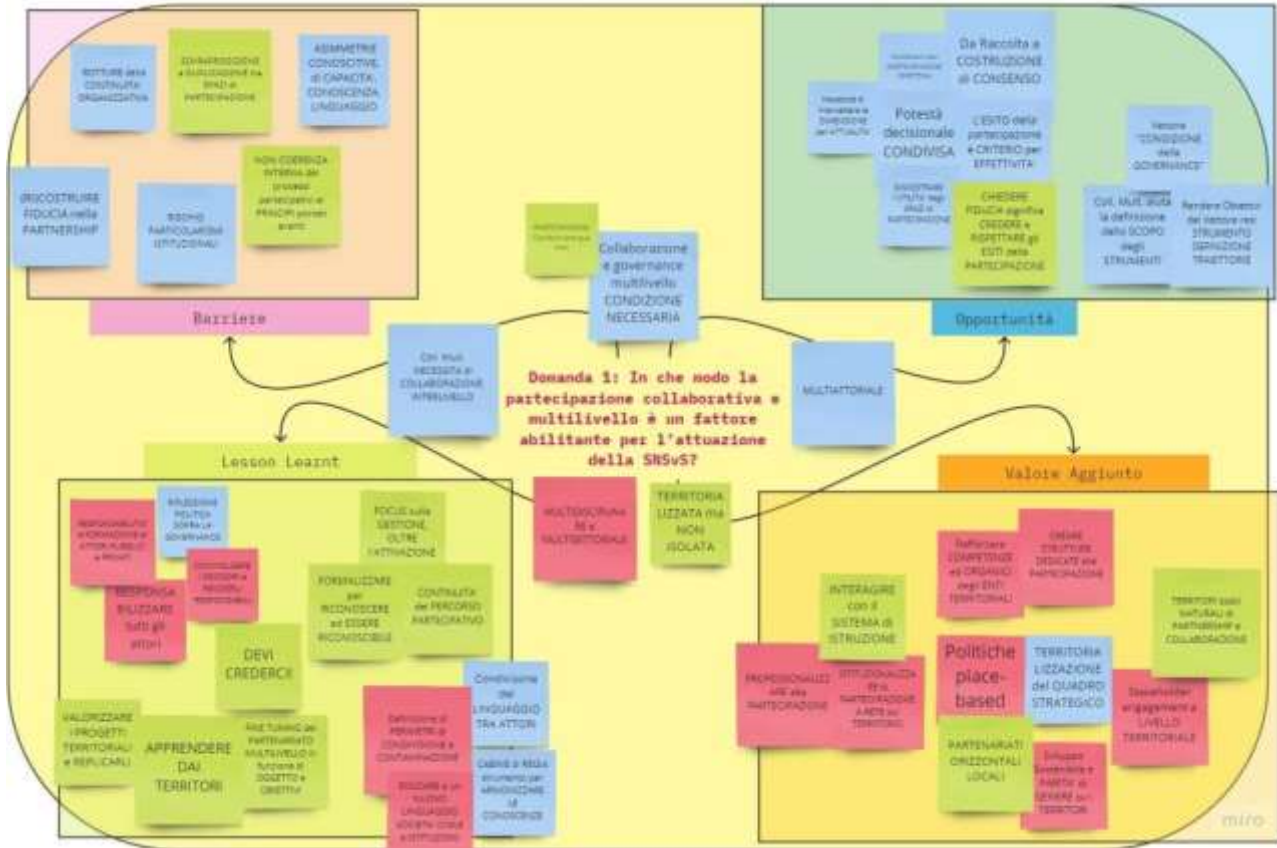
Barriere

ROTTURE della CONTINUITÀ ORGANIZZATIVA

SOVRAPPOSIZIONE e DUPLICAZIONE DA SPAZI di PARTECIPAZIONE

ASIMMETRIE CONOSCITIVE, di CAPACITÀ, CONOSCENZA LINGUAGGIO

(RI)COSTRUIRE FIDUCIA nella PARTNERSHIP

RISCHIO PARTICOLARISMI ISTITUZIONALI

NON COERENZA INTERNA del processo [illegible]

Opportunità

Da Raccolta a COSTRUZIONE di CONSENSO

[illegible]

Potestà decisionale CONDIVISA

L'ESITO della partecipazione e CRITERIO per EFFETTIVITÀ

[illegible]

Visione "CONDIZIONE della GOVERNANCE"

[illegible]

CHIEDERE FIDUCIA significa CREDERE e RISPETTARE gli ESITI della PARTECIPAZIONE

Civil. Mult. aiuta la definizione dello SCOPO degli STRUMENTI

Rendere Obiettivi del Visione nei STRUMENTI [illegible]

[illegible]

Collaborazione e governance multilivello CONDIZIONE NECESSARIA

Con multi NECESSITÀ di COLLABORAZIONE INTERLIVELLO

MULTIATTORIALE

Domanda 1: In che modo la partecipazione collaborativa e multilivello è un fattore abilitante per l'attuazione della SNSvS?

MULTIDISCIPLINARE e MULTISETTORIALE

TERRITORIALIZZATA ma NON ISOLATA

Lesson Learnt

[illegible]

RIFLESSIONE POLITICA SOPRA LA GOVERNANCE

FOCUS sulla GESTIONE, OLTRE L'ATTUAZIONE

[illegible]

RESPONSABILIZZARE tutti gli attori

DEVI CREDERCI

FORMALIZZARE per RICONOSCERE ed ESSERE RICONOSCIBILE

CONTINUITÀ del PERCORSO PARTECIPATIVO

Condivisione del LINGUAGGIO TRA ATTORI

VALORIZZARE i PROGETTI TERRITORIALI e REPLICARLI

APPRENDERE DAI TERRITORI

FINE TUNING del PARTENARIATO MULTILIVELLO in funzione di OGGETTO e OBIETTIVI

Definizione di PERIMETRI di CONDIVISIONE e CONTAMINAZIONE

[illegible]

CABINE di REGIA strumenti per ARMONIZZARE LE CONOSCENZE

Valore Aggiunto

Rafforzare COMPETENZE ed ORGANICI degli ENTI TERRITORIALI

CREARE STRUTTURE DEDICATE alla PARTECIPAZIONE

INTERAGIRE con il SISTEMA di ISTRUZIONE

TERRITORI quali NATURALI di PARTNERSHIP e COLLABORAZIONE

PROFESSIONALIZZARE alla PARTECIPAZIONE

ISTITUZIONALIZZARE la PARTECIPAZIONE a RETE sui TERRITORI

Politiche place-based

TERRITORIALIZZAZIONE del QUADRO STRATEGICO

Stakeholder engagement a LIVELLO TERRITORIALE

PARTENARIATI ORIZZONTALI LOCALI

Sviluppo Sostenibile e PNRR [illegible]

miro